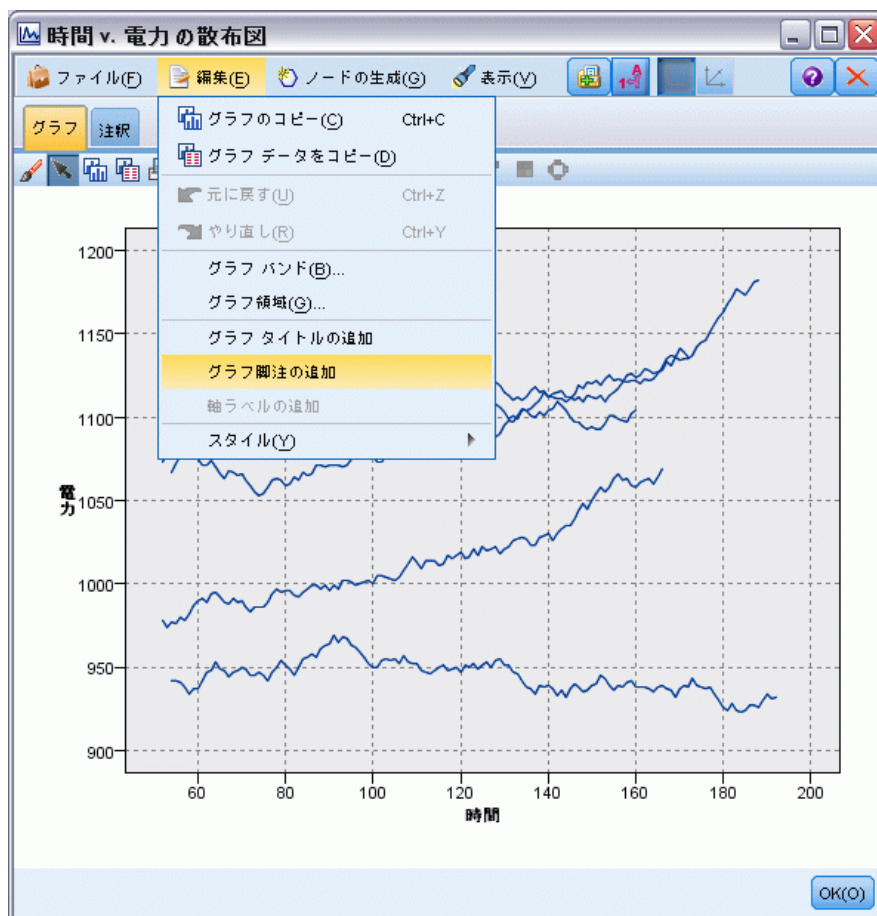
時間 v. 電力 の散布図

ファイル(F) 編集(E) ノードの生成(G) 表示(V)

グラフ 注釈

グラフのコピー(C) Ctrl+C
グラフ データをコピー(D)
元に戻す(U) Ctrl+Z
やり直し(R) Ctrl+Y
グラフ バンド(B)...
グラフ領域(G)...
グラフ タイトルの追加
グラフ脚注の追加
軸ラベルの追加
スタイル(Y)

1200
1150
1100
1050
1000
950
900

電力

60 80 100 120 140 160 180 200

時間

OK(O)